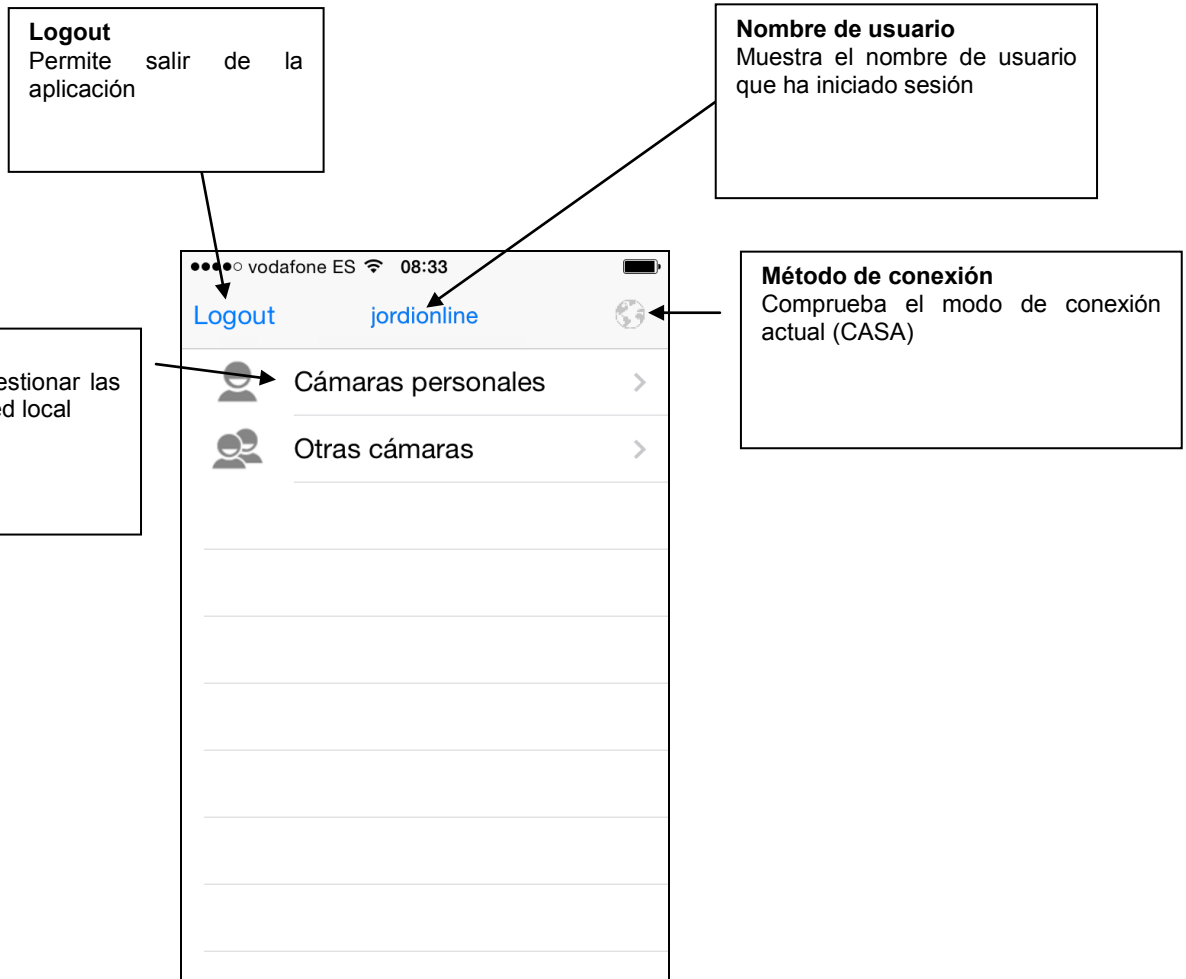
**Logout**
Permite salir de la aplicación

**Nombre de usuario**
Muestra el nombre de usuario que ha iniciado sesión

estionar las
ed local

●●●●○ vodafone ES 08:33

Logout jordionline

**Método de conexión**
Comprueba el modo de conexión actual (CASA)

Cámaras personales >

Otras cámaras >